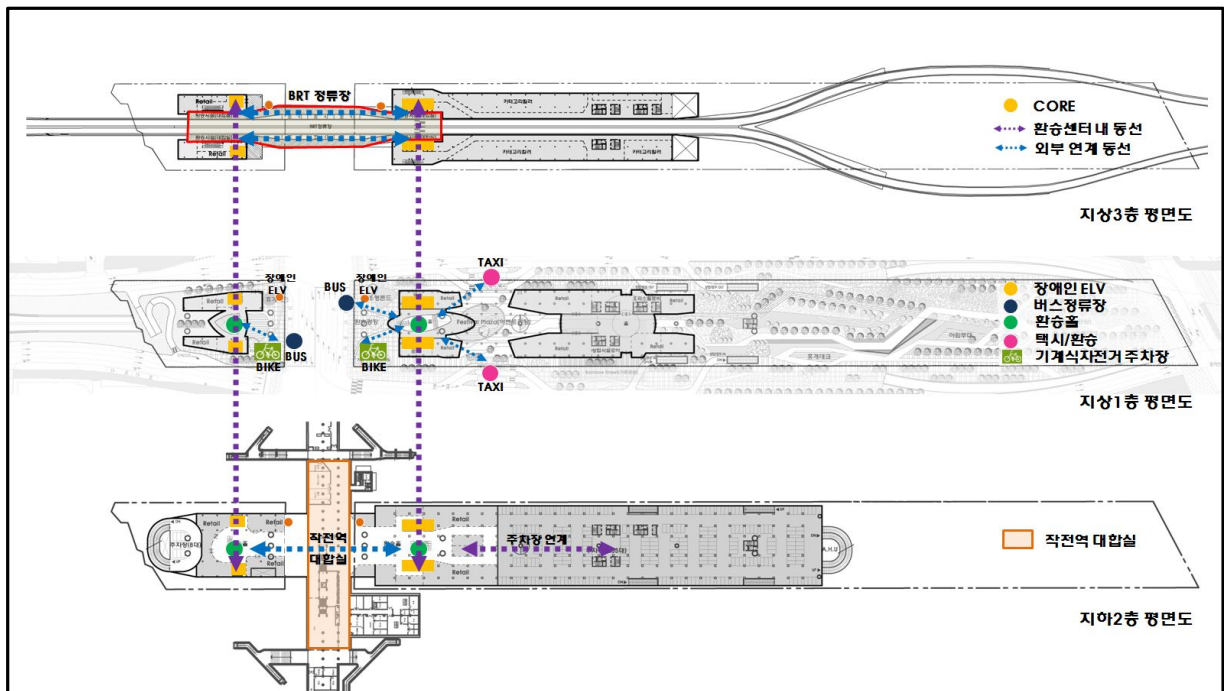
BRT 정류장

Retail

Retail

CORE

환승센터 내 동선

외부 연계 동선

지상3층 평면도

장애인 ELV

BUS

장애인 ELV

TAXI

Retail

Retail

BUS

BIKE

BIKE

TAXI

장애인 ELV

버스정류장

환승홀

택시/환승

기계식자전거주차장

지상1층 평면도

Retail

Retail

작전역 대합실

Retail

주차장 연계

작전역 대합실

지하2층 평면도